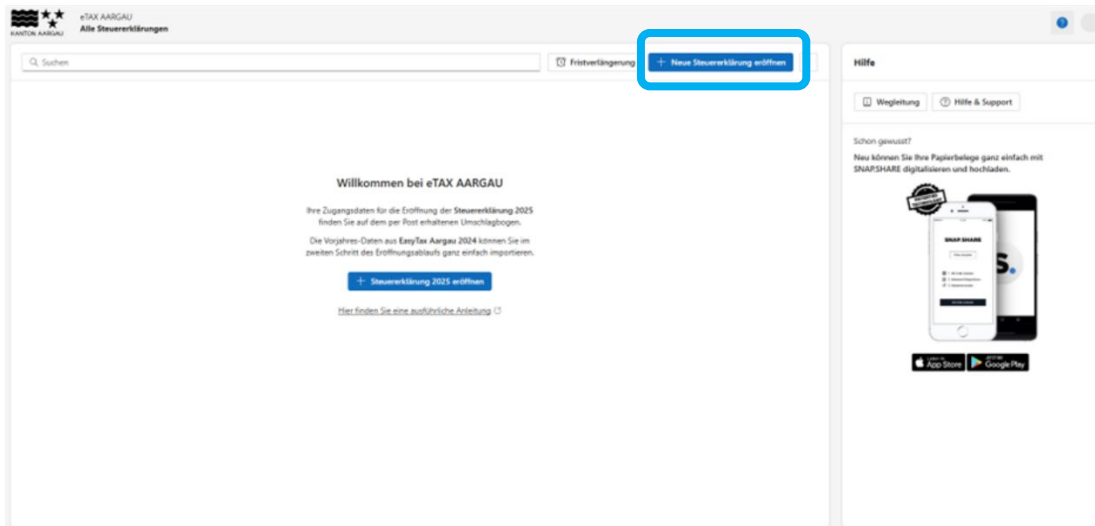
KANTON AARGAU

eTAX AARGAU
Alle Steuererklärungen

Suchen

Fristverlängerung

+ Neue Steuererklärung eröffnen

Willkommen bei eTAX AARGAU

Ihre Zugangsdaten für die Eröffnung der Steuererklärung 2025 finden Sie auf dem per Post erhaltenen Umschlagbogen.

Die Vorjahres-Daten aus EasyTax Aargau 2024 können Sie im zweiten Schritt des Eröffnungsablaufs ganz einfach importieren.

+ Steuererklärung 2025 eröffnen

Hier finden Sie eine ausführliche Anleitung

Hilfe

Wegleitung

Hilfe & Support

Schon gewusst?

Neu können Sie Ihre Papierbelege ganz einfach mit SNAP.SHARE digitalisieren und hochladen.

SNAP.SHARE

S.

App Store

Google Play